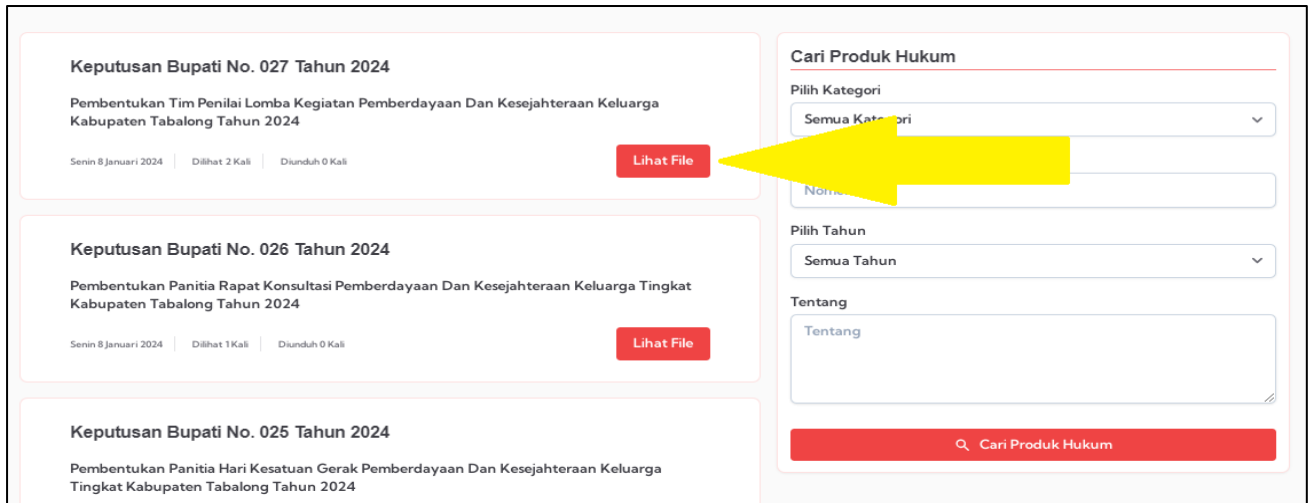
Keputusan Bupati No. 027 Tahun 2024

Pembentukan Tim Penilai Lomba Kegiatan Pemberdayaan Dan Kesejahteraan Keluarga Kabupaten Tabalong Tahun 2024

Senin 8 Januari 2024 | Dilihat 2 Kali | Diunduh 0 Kali

Lihat File

Keputusan Bupati No. 026 Tahun 2024

Pembentukan Panitia Rapat Konsultasi Pemberdayaan Dan Kesejahteraan Keluarga Tingkat Kabupaten Tabalong Tahun 2024

Senin 8 Januari 2024 | Dilihat 1 Kali | Diunduh 0 Kali

Lihat File

Keputusan Bupati No. 025 Tahun 2024

Pembentukan Panitia Hari Kesatuan Gerak Pemberdayaan Dan Kesejahteraan Keluarga Tingkat Kabupaten Tabalong Tahun 2024

Cari Produk Hukum

Pilih Kategori

Semua Kate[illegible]ori

Nom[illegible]

Pilih Tahun

Semua Tahun

Tentang

Tentang

Cari Produk Hukum